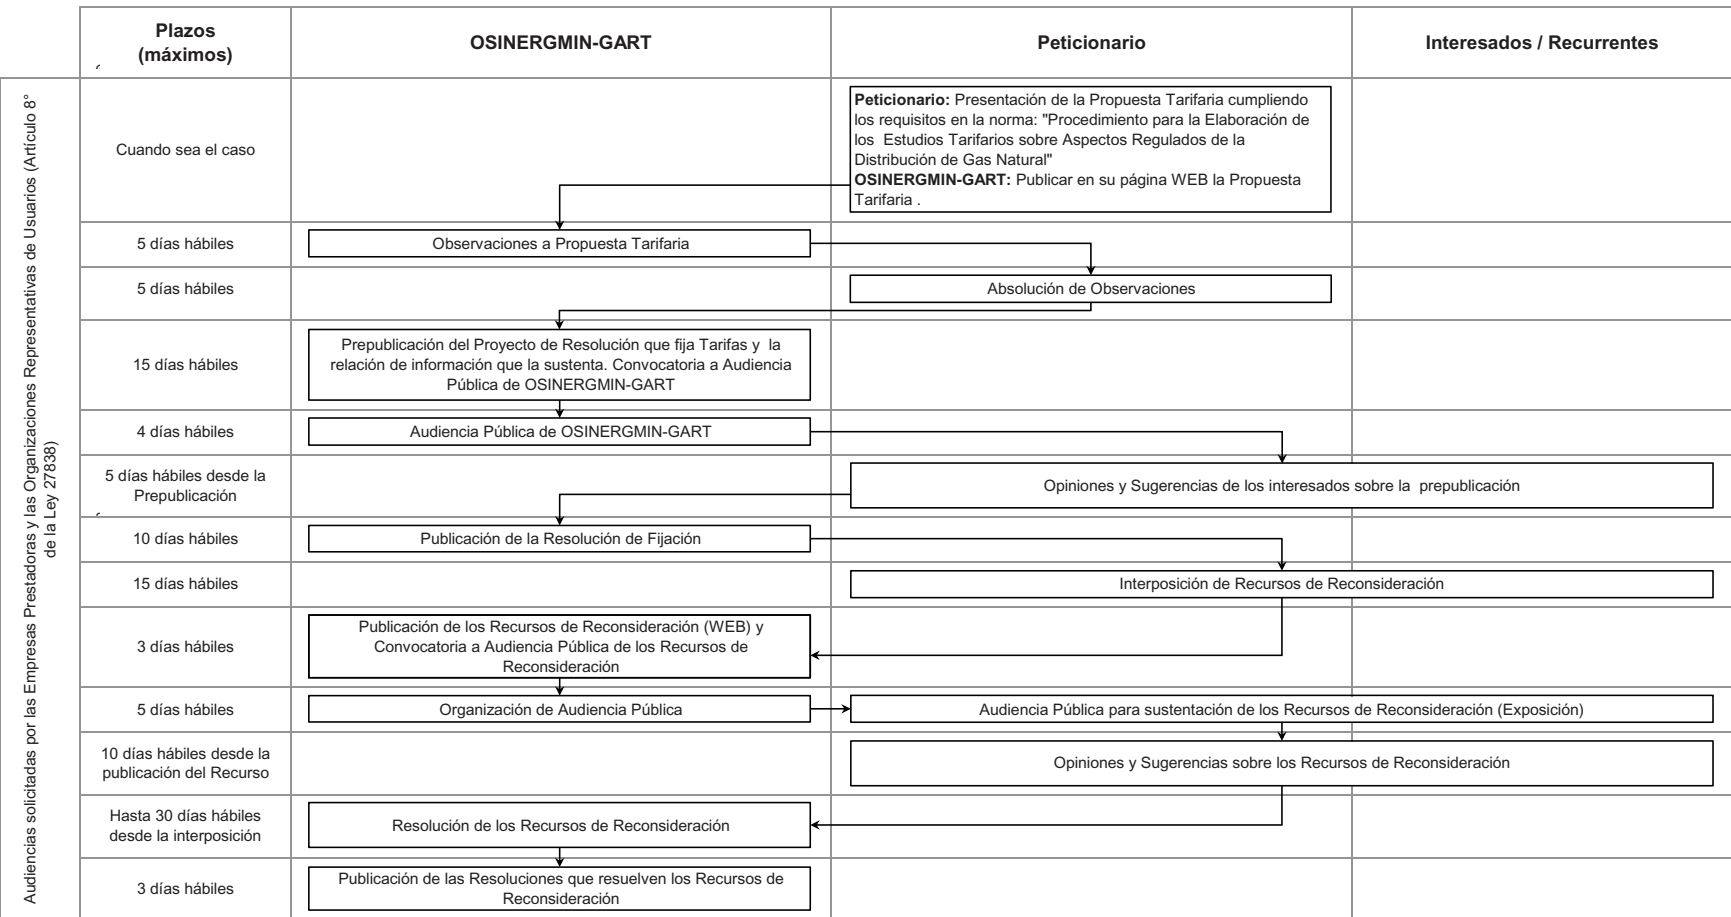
| | Plazos (máximos) | OSINERGMIN-GART | Peticionario | Interesados / Recurrentes |
|---|---|---|---|---|
| Audiencias solicitadas por las Empresas Prestadoras y las Organizaciones Representativas de Usuarios (Artículo 8° de la Ley 27838) | Cuando sea el caso | | **Peticionario:** Presentación de la Propuesta Tarifaria cumpliendo los requisitos en la norma: "Procedimiento para la Elaboración de los Estudios Tarifarios sobre Aspectos Regulados de la Distribución de Gas Natural" **OSINERGMIN-GART:** Publicar en su página WEB la Propuesta Tarifaria . | |
| | 5 días hábiles | Observaciones a Propuesta Tarifaria | | |
| | 5 días hábiles | | Absolución de Observaciones | |
| | 15 días hábiles | Prepublicación del Proyecto de Resolución que fija Tarifas y la relación de información que la sustenta. Convocatoria a Audiencia Pública de OSINERGMIN-GART | | |
| | 4 días hábiles | Audiencia Pública de OSINERGMIN-GART | | |
| | 5 días hábiles desde la Prepublicación | | Opiniones y Sugerencias de los interesados sobre la prepublicación | |
| | 10 días hábiles | Publicación de la Resolución de Fijación | | |
| | 15 días hábiles | | Interposición de Recursos de Reconsideración | |
| | 3 días hábiles | Publicación de los Recursos de Reconsideración (WEB) y Convocatoria a Audiencia Pública de los Recursos de Reconsideración | | |
| | 5 días hábiles | Organización de Audiencia Pública | Audiencia Pública para sustentación de los Recursos de Reconsideración (Exposición) | |
| | 10 días hábiles desde la publicación del Recurso | | Opiniones y Sugerencias sobre los Recursos de Reconsideración | |
| | Hasta 30 días hábiles desde la interposición | Resolución de los Recursos de Reconsideración | | |
| | 3 días hábiles | Publicación de las Resoluciones que resuelven los Recursos de Reconsideración | | |